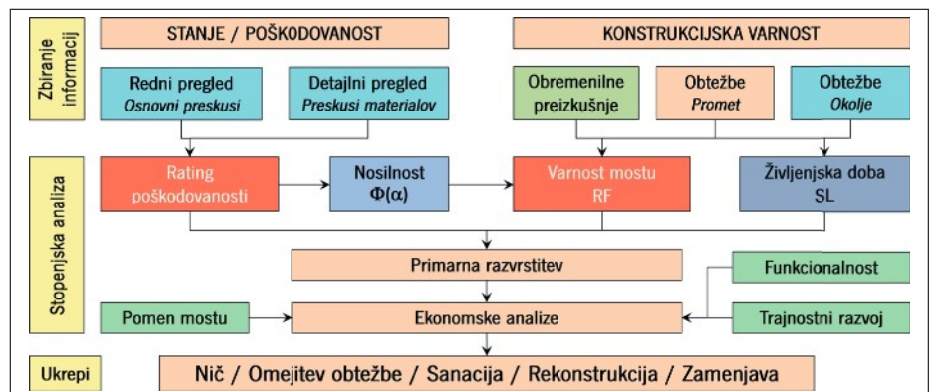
Zbiranje informacij

STANJE / POŠK0DOVANOST

KONSTRUKCIJSKA VARNOST

Redni pregled
*Osnovni preskusi*

Detajlni pregled
*Preskusi materialov*

Obremenilne preizkušnje

Obtežbe
*Promet*

Obtežbe
*Okolje*

Stopenjska analiza

Rating poškodovanosti

Nosilnost
$\Phi(\alpha)$

Varnost mostu
RF

Življenjska doba
SL

Primarna razvrstitev

Funkcionalnost

Pomen mostu

Ekonomske analize

Trajnostni razvoj

Ukrepi

Nič / Omejitev obtežbe / Sanacija / Rekonstrukcija / Zamenjava